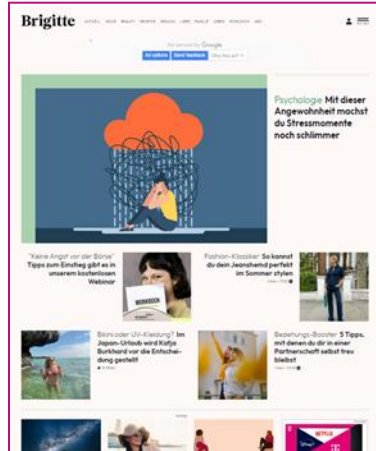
Brigitte AKTUELL MODE BEAUTY REZEPTE BEAUTY ... LIEBE FAMILIE LEBEN HOROSKOP ABO

Ad served by Google

Ad options Send feedback Why this ad?

Psychologie: Mit dieser Angewohnheit machst du Stressmomente noch schlimmer

"Keine Angst vor der Börse": Tipps zum Einstieg gibt es in unserem kostenlosen Webinar

WORKBOOK

Fashion-Klassiker: So kannst du dein Jeanshemd perfekt im Sommer stylen

Bikini oder UV-Kleidung?: Im Japan-Urlaub wird Katja Burkhard vor die Entscheidung gestellt

Beziehungs-Booster: 5 Tipps, mit denen du dir in einer Partnerschaft selbst treu bleibst

Anzeige

NETFLIX